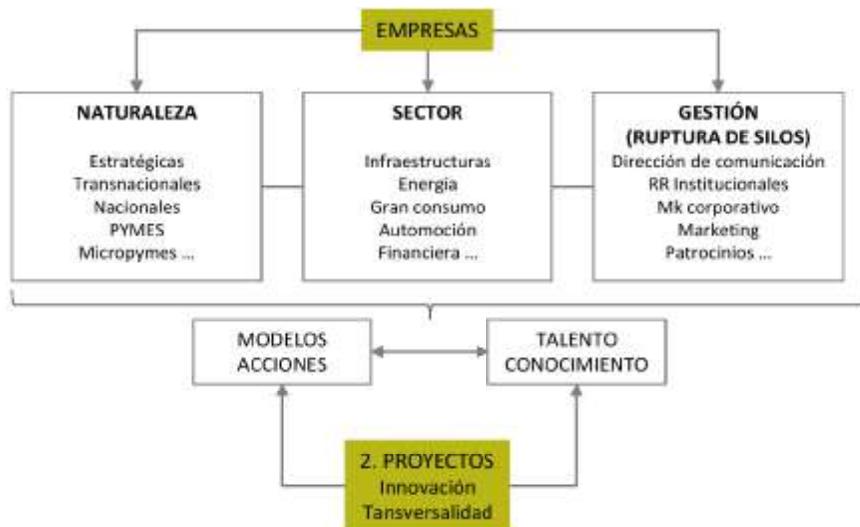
EMPRESAS

NATURALEZA

Estratégicas
Transnacionales
Nacionales
PYMES
Micropymes ...

SECTOR

Infraestructuras
Energía
Gran consumo
Automoción
Financiera ...

GESTIÓN
(RUPTURA DE SILOS)
Dirección de comunicación
RR Institucionales
Mk corporativo
Marketing
Patrocinios ...

MODELOS
ACCIONES

TALENTO
CONOCIMIENTO

2. PROYECTOS
Innovación
Tansversalidad